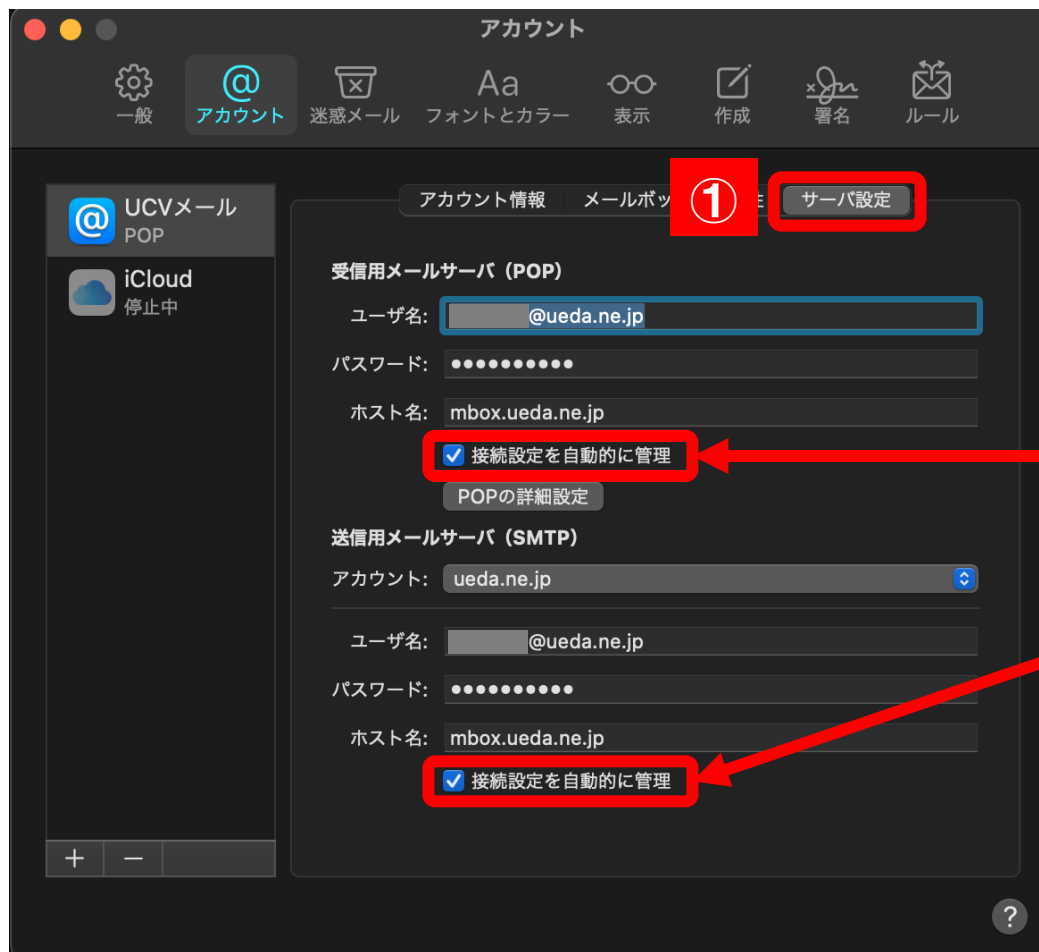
アカウント

一般 アカウント 迷惑メール フォントとカラー 表示 作成 署名 ルール

UCVメール
POP

iCloud
停止中

アカウント情報 メールボッ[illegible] ① サーバ設定

受信用メールサーバ（POP）

ユーザ名: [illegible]@ueda.ne.jp

パスワード: ●●●●●●●●●●

ホスト名: mbox.ueda.ne.jp

接続設定を自動的に管理

POPの詳細設定

送信用メールサーバ（SMTP）

アカウント: ueda.ne.jp

ユーザ名: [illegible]@ueda.ne.jp

パスワード: ●●●●●●●●●●

ホスト名: mbox.ueda.ne.jp

接続設定を自動的に管理

+ −

?